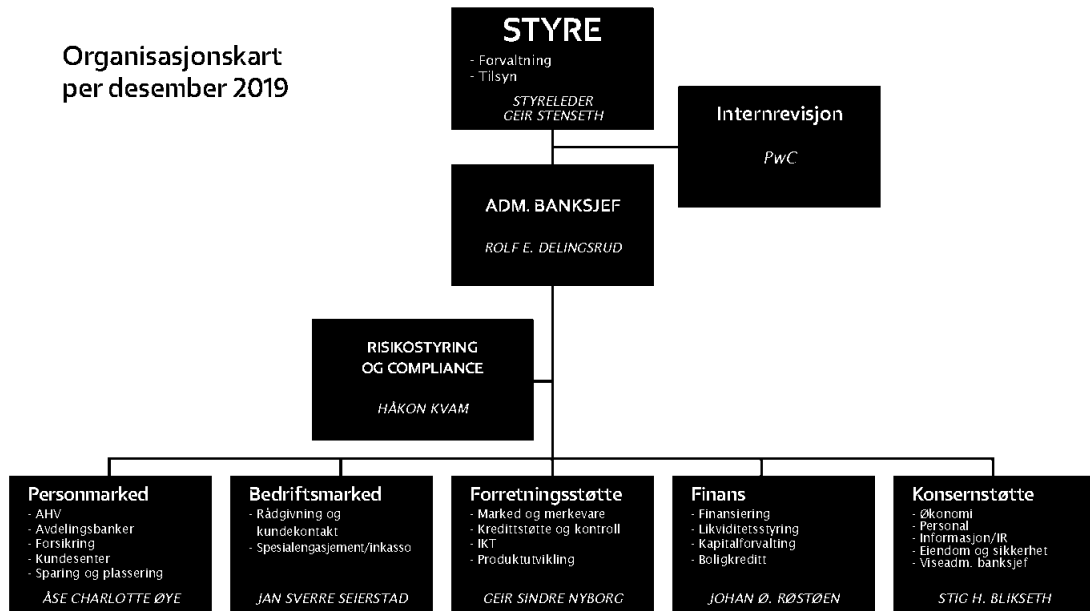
Organisasjonskart per desember 2019

STYRE
- Forvaltning
- Tilsyn
STYRELEDER GEIR STENSETH

Internrevisjon
PwC

ADM. BANKSJEF
ROLF E. DELINGSRUD

RISIKOSTYRING OG COMPLIANCE
HÅKON KVAM

Personmarked
- AHV
- Avdelingsbanker
- Forsikring
- Kundesenter
- Sparing og plassering
ÅSE CHARLOTTE ØYE

Bedriftsmarked
- Rådgivning og kundekontakt
- Spesialengasjement/inkasso
JAN SVERRE SEIERSTAD

Forretningsstøtte
- Marked og merkevare
- Kredittstøtte og kontroll
- IKT
- Produktutvikling
GEIR SINDRE NYBORG

Finans
- Finansiering
- Likviditetsstyring
- Kapitalforvalting
- Boligkreditt
JOHAN Ø. RØSTØEN

Konsernstøtte
- Økonomi
- Personal
- Informasjon/IR
- Eiendom og sikkerhet
- Viseadm. banksjef
STIG H. BLIKSETH